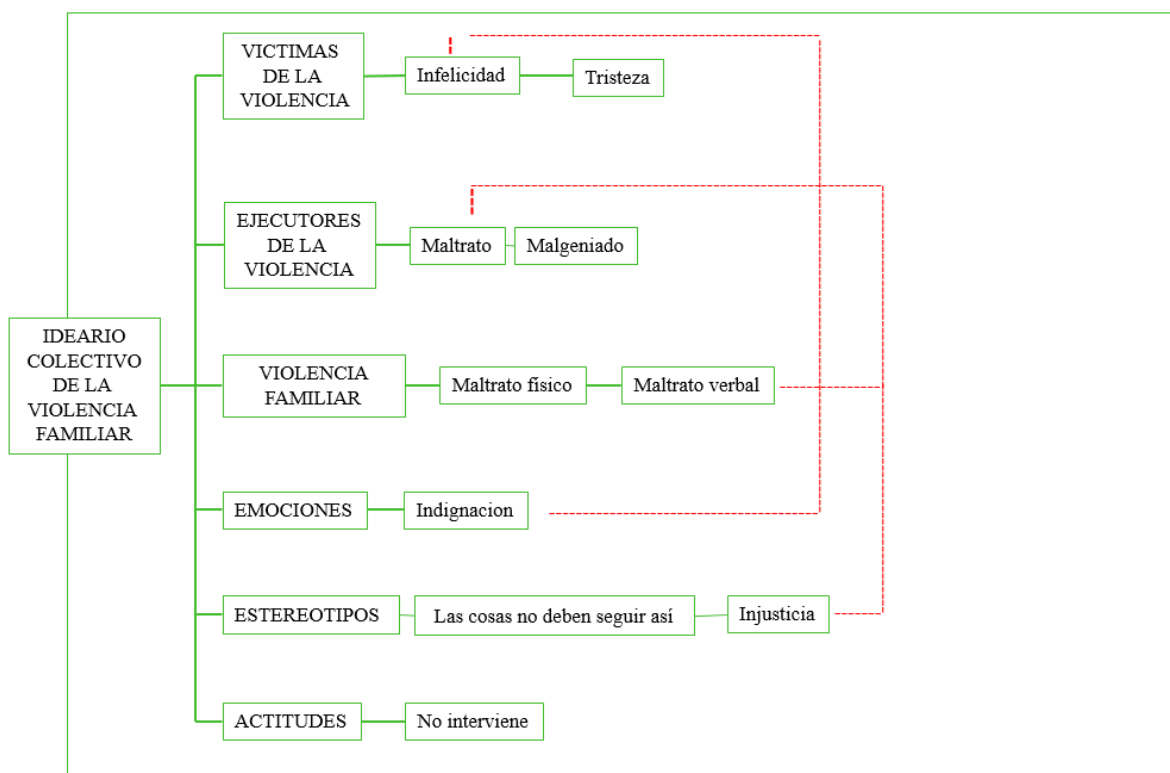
IDEARIO COLECTIVO DE LA VIOLENCIA FAMILIAR

VICTIMAS DE LA VIOLENCIA
Infelicidad
Tristeza

EJECUTORES DE LA VIOLENCIA
Maltrato
Malgeniado

VIOLENCIA FAMILIAR
Maltrato físico
Maltrato verbal

EMOCIONES
Indignacion

ESTEREOTIPOS
Las cosas no deben seguir así
Injusticia

ACTITUDES
No interviene